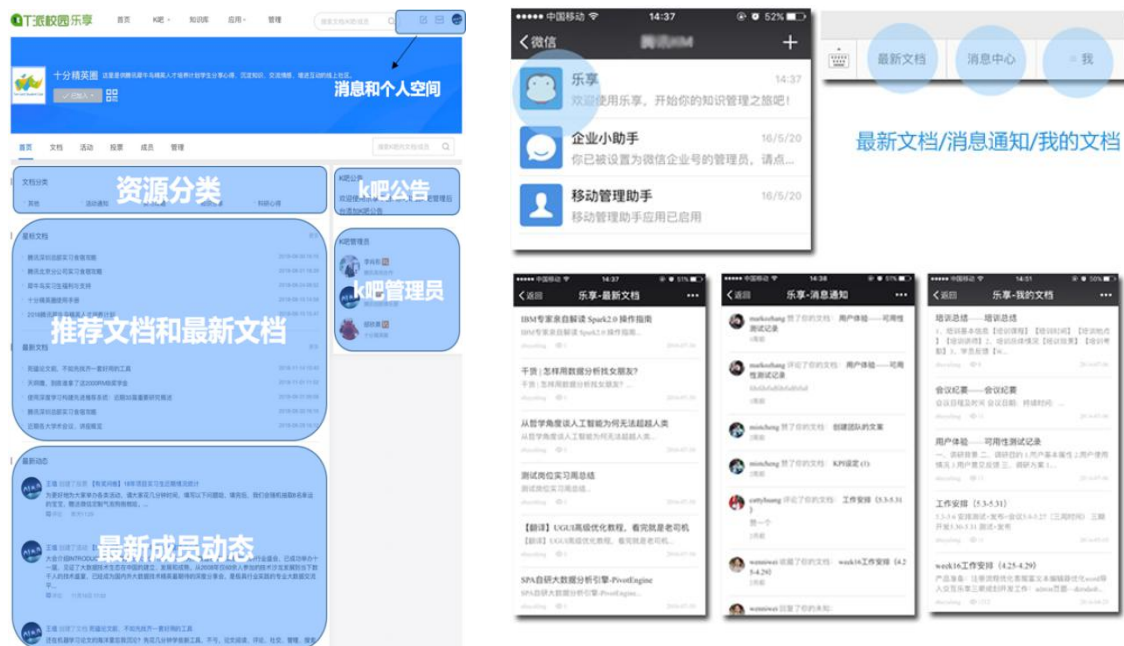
T派校园乐享 首页 K吧 知识库 应用 管理 搜索文档和K吧

十分精英圈

已加入

消息和个人空间

首页 文档 活动 投票 成员 管理

文档分类

资源分类

K吧公告

k吧公告

K吧管理员

k吧管理员

最热文档

腾讯深圳总部实习备面指南

腾讯北京分公司实习备面指南

原牛先实习生福利化支持

十分精英圈使用手册

推荐文档和最新文档

最新文档

最新动态

最新成员动态

中国移动 14:37 52%

微信

乐享 14:37

欢迎使用乐享，开始你的知识管理之旅吧！

企业小助手 16/5/20

你已被设置为微信企业号的管理员，请点...

移动管理助手 16/5/20

移动管理助手应用已启用

最新文档 消息中心 我

最新文档/消息通知/我的文档

返回 乐享-最新文档

IBM专家亲自解读 Spark2.0操作指南

千货｜怎样用数据分析找女朋友?

从哲学角度谈人工智能为何无法超越人类

测试岗位实习周总结

【翻译】UGUI高级优化教程，看完就是老司机

SPA自研大数据分析引擎-PivotEngine

返回 乐享-消息通知

markezhang 赞了你的文档： 用户体验——可用性测试记录

markezhang 评论了你的文档： 用户体验——可用性测试记录

mmcheng 赞了你的文档： 创建团队的文案

mmcheng 赞了你的文档： KPI设定 (1)

cattyhuang 评论了你的文档： 工作安排 (5.3-5.31)

赞一个

wenniwei 收藏了你的文档： week16工作安排 (4.25-4.29)

wenniwei 收藏了你的文档

返回 乐享-我的文档

培训总结——培训总结

会议纪要——会议纪要

用户体验——可用性测试记录

工作安排 (5.3-5.31)

week16工作安排 (4.25-4.29)